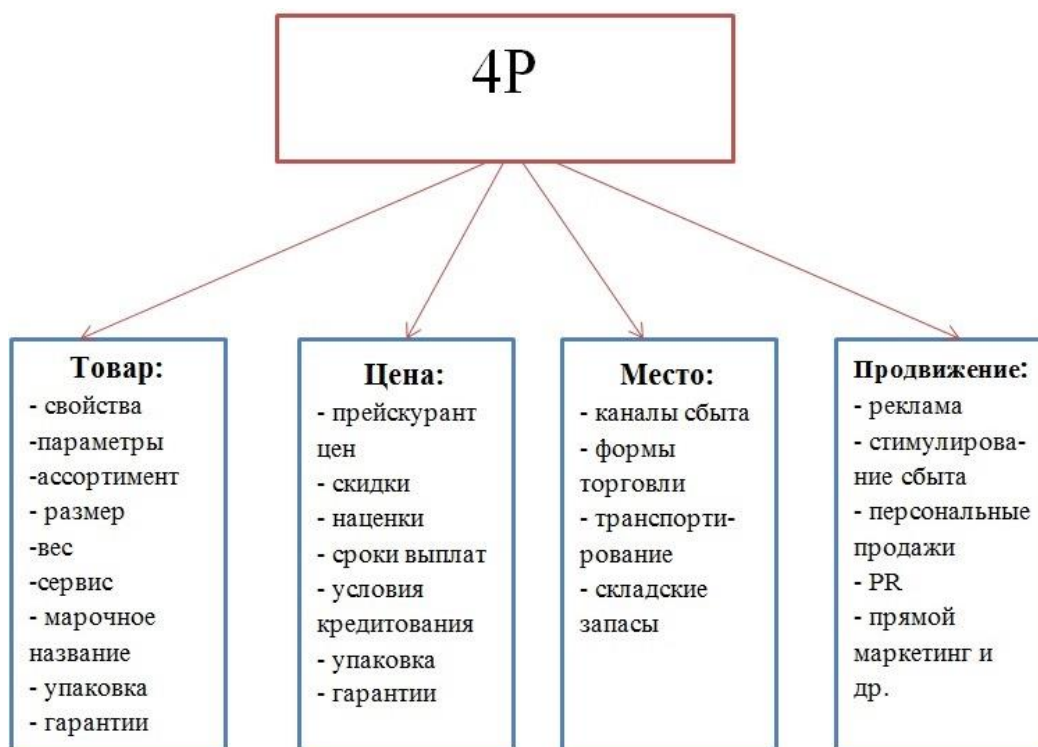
4P

Товар:
- свойства
-параметры
-ассортимент
- размер
-вес
-сервис
- марочное название
- упаковка
- гарантии

Цена:
- прейскурант цен
- скидки
- наценки
- сроки выплат
- условия кредитования
- упаковка
- гарантии

Место:
- каналы сбыта
- формы торговли
- транспортирование
- складские запасы

Продвижение:
- реклама
- стимулирование сбыта
- персональные продажи
- PR
- прямой маркетинг и др.